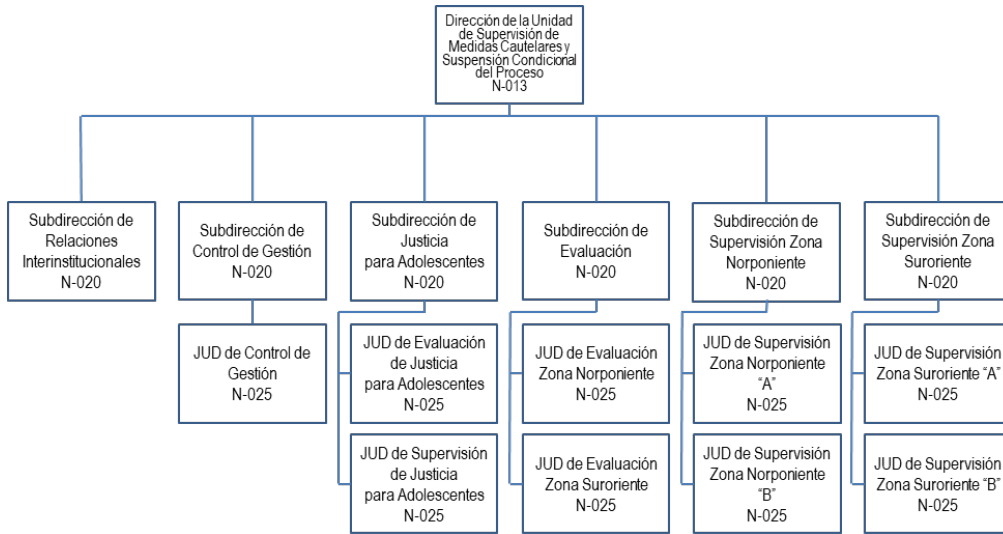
Dirección de la Unidad de Supervisión de Medidas Cautelares y Suspensión Condicional del Proceso
N-013

Subdirección de Relaciones Interinstitucionales
N-020

Subdirección de Control de Gestión
N-020

JUD de Control de Gestión
N-025

Subdirección de Justicia para Adolescentes
N-020

JUD de Evaluación de Justicia para Adolescentes
N-025

JUD de Supervisión de Justicia para Adolescentes
N-025

Subdirección de Evaluación
N-020

JUD de Evaluación Zona Norponiente
N-025

JUD de Evaluación Zona Suroriente
N-025

Subdirección de Supervisión Zona Norponiente
N-020

JUD de Supervisión Zona Norponiente "A"
N-025

JUD de Supervisión Zona Norponiente "B"
N-025

Subdirección de Supervisión Zona Suroriente
N-020

JUD de Supervisión Zona Suroriente "A"
N-025

JUD de Supervisión Zona Suroriente "B"
N-025